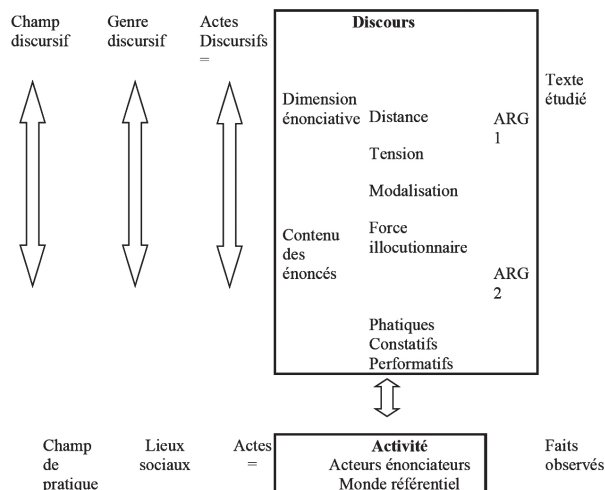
Champ discursif

Genre discursif

Actes Discursifs =

Discours

Dimension énonciative

Distance

Tension

Modalisation

Force illocutionnaire

Contenu des énoncés

ARG 1

ARG 2

Phatiques
Constatifs
Performatifs

Texte étudié

Champ de pratique

Lieux sociaux

Actes =

Activité
Acteurs énonciateurs
Monde référentiel

Faits observés